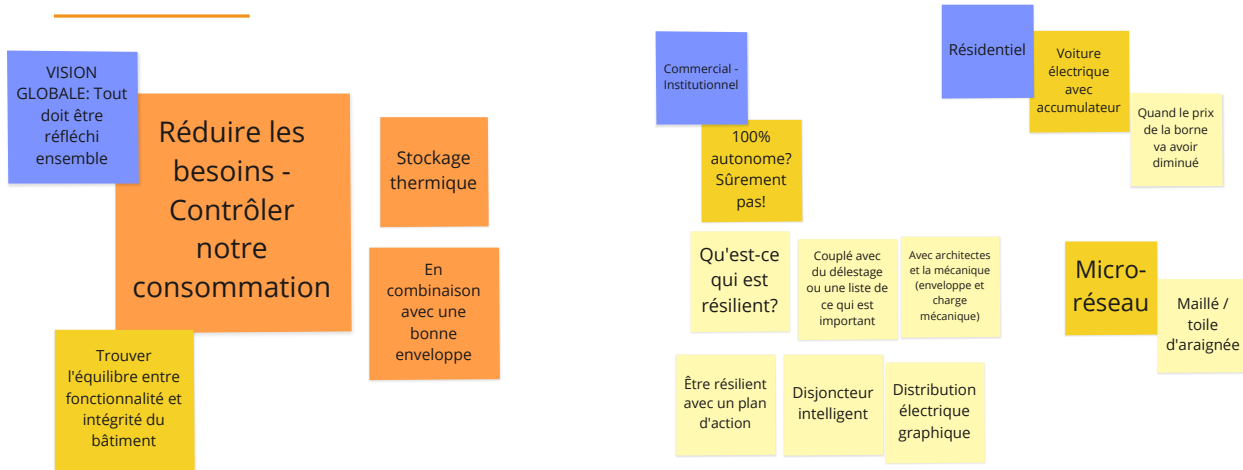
VISION GLOBALE: Tout doit être réfléchi ensemble

Réduire les besoins - Contrôler notre consommation

Stockage thermique

En combinaison avec une bonne enveloppe

Trouver l'équilibre entre fonctionnalité et intégrité du bâtiment

Commercial - Institutionnel

100% autonome? Sûrement pas!

Résidentiel

Voiture électrique avec accumulateur

Quand le prix de la borne va avoir diminué

Qu'est-ce qui est résilient?

Couplé avec du délestage ou une liste de ce qui est important

Avec architectes et la mécanique (enveloppe et charge mécanique)

Micro-réseau

Maillé / toile d'araignée

Être résilient avec un plan d'action

Disjoncteur intelligent

Distribution électrique graphique